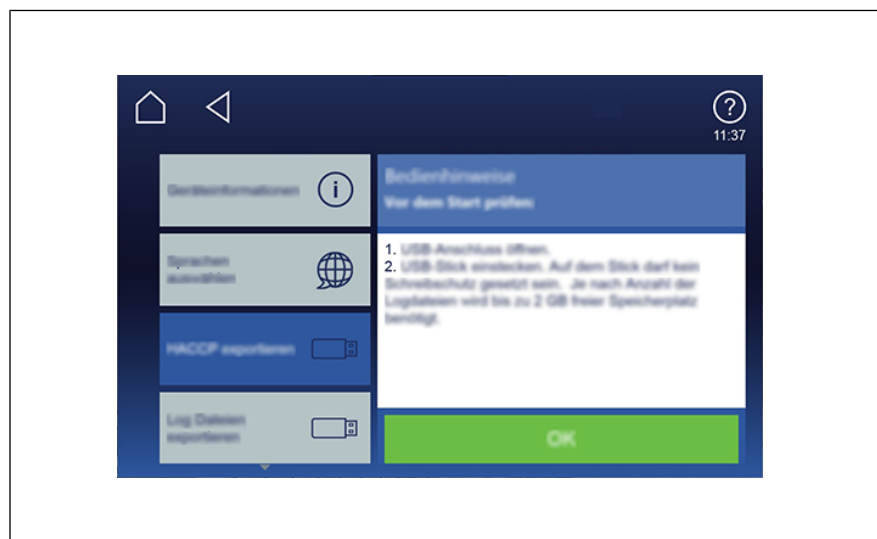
11:37

Geräteinformationen

Sprachen auswählen

HACCP exportieren

Log Dateien exportieren

Bedienhinweise
Vor dem Start prüfen

1. USB-Anschluss öffnen.
2. USB-Stick einstecken. Auf dem Stick darf kein Schreibschutz gesetzt sein. Je nach Anzahl der Logdateien wird bis zu 2 GB freier Speicherplatz benötigt.

OK